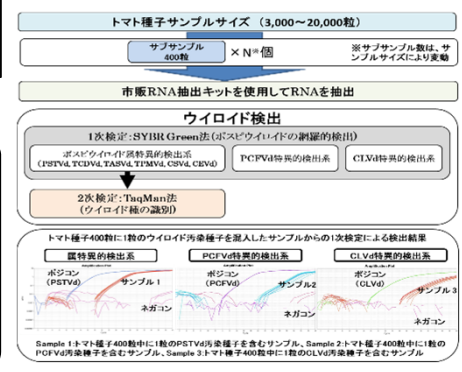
トマト種子サンプルサイズ（3,000～20,000粒）

サブサンプル 400粒 ×N※個

※サブサンプル数は、サンプルサイズにより変動

市販RNA抽出キットを使用してRNAを抽出

ウイロイド検出

1次検定：SYBR Green法（ポスピウイロイドの網羅的検出）

ポスピウイロイド属特異的検出系（PSTVd, TCDVd, TASVd, TPMVd, CSVd, CEVd）

PCFVd特異的検出系

CLVd特異的検出系

2次検定：TaqMan法（ウイロイド種の識別）

トマト種子400粒中に1粒のウイロイド汚染種子を混入したサンプルからの1次検定による検出結果

属特異的検出系

PCFVd特異的検出系

CLVd特異的検出系

ポジコン（PSTVd）

サンプル1

ネガコン

ポジコン（PCFVd）

サンプル2

ネガコン

ポジコン（CLVd）

サンプル3

ネガコン

Sample 1:トマト種子400粒中に1粒のPSTVd汚染種子を含むサンプル、Sample 2:トマト種子400粒中に1粒のPCFVd汚染種子を含むサンプル、Sample 3:トマト種子400粒中に1粒のCLVd汚染種子を含むサンプル